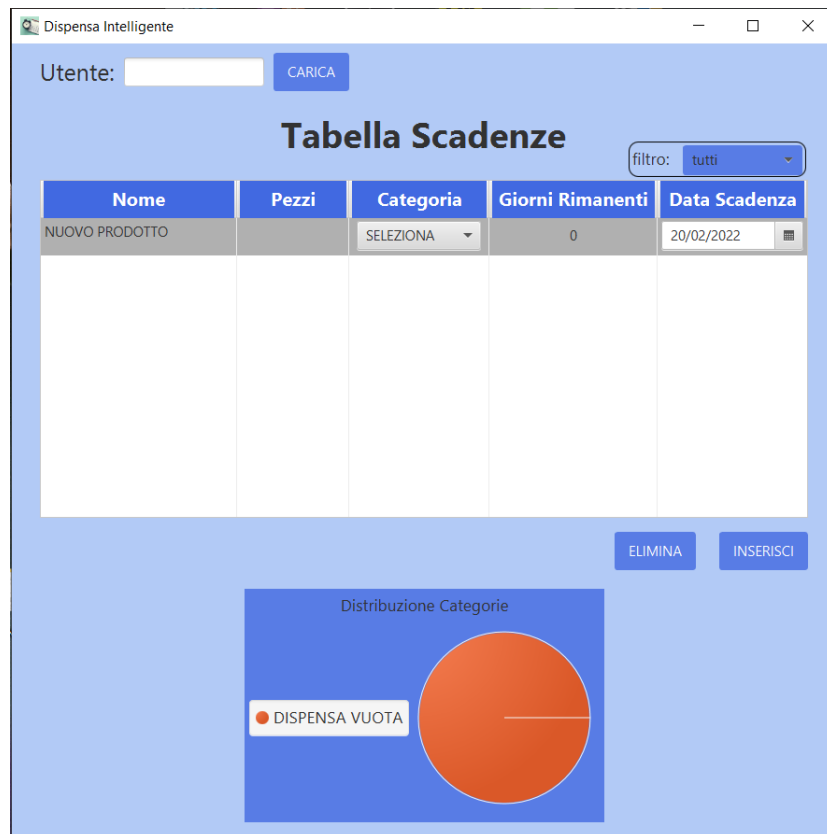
Dispensa Intelligente

Utente:

CARICA

Tabella Scadenze

filtro: tutti

| Nome | Pezzi | Categoria | Giorni Rimanenti | Data Scadenza |
|---|---|---|---|---|
| NUOVO PRODOTTO | | SELEZIONA | 0 | 20/02/2022 |

ELIMINA

INSERISCI

Distribuzione Categorie

DISPENSA VUOTA